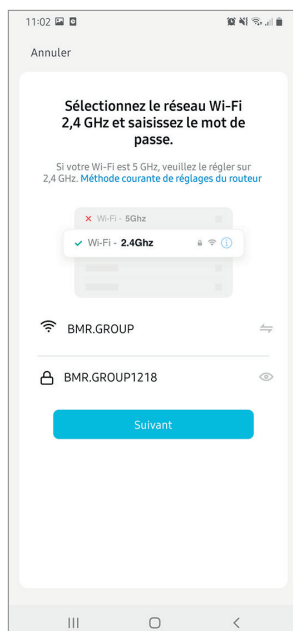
11:02

Annuler

Sélectionnez le réseau Wi-Fi 2,4 GHz et saisissez le mot de passe.

Si votre Wi-Fi est 5 GHz, veuillez le régler sur 2,4 GHz. Méthode courante de réglages du routeur

✕ Wi-Fi - 5Ghz

✓ Wi-Fi - 2.4Ghz

BMR.GROUP

BMR.GROUP1218

Suivant